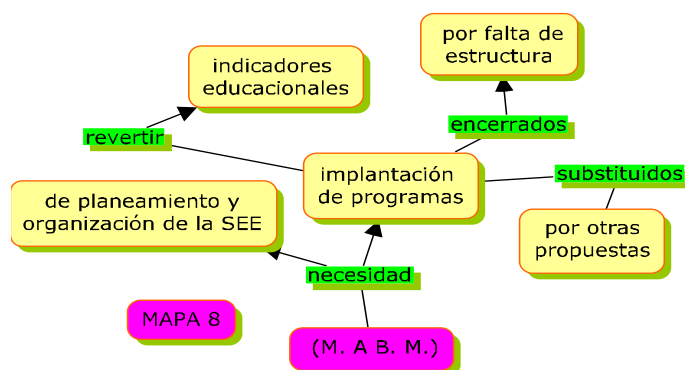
por falta de estructura

indicadores educacionales

encerrados

revertir

implantación de programas

substituidos

de planeamiento y organización de la SEE

por otras propuestas

necesidad

MAPA 8

(M. A B. M.)